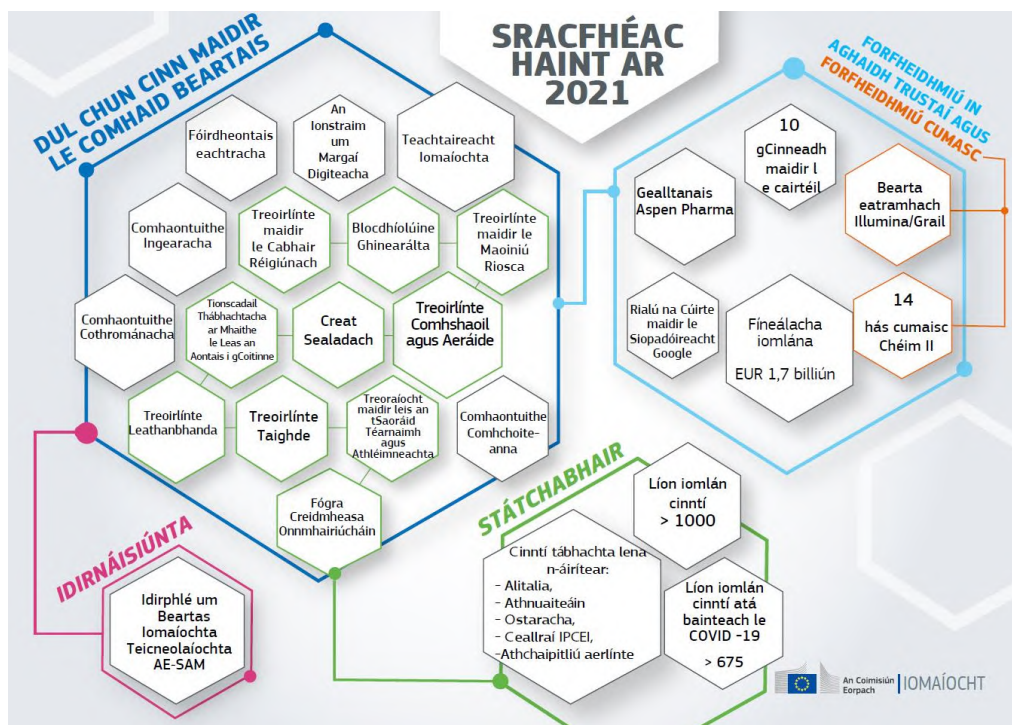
SRACFHÉAC HAINT AR 2021

DUL CHUN CINN MAIDIR LE COMHAID BEARTAIS

Fóirdheontais eachtracha

An Ionstraim um Margaí Digiteacha

Teachtaireacht Iomaíochta

Comhaontuithe Ingearacha

Treoirlínte maidir le Cabhair Réigiúnach

Blocdhíolúine Ghinearálta

Treoirlínte maidir le Maoiniú Riosca

Comhaontuithe Cothrománacha

Tionscadail Thábhachtacha ar Mhaithe le Leas an Aontais i gCoitinne

Creat Sealadach

Treoirlínte Comhshaoil agus Aeráide

Treoirlínte Leathanbhanda

Treoirlínte Taighde

Treoraíocht maidir leis an tSaoráid Téarnaimh agus Athléimneachta

Comhaontuithe Comhchoite-anna

Fógra Creidmheasa Onnmhairiúcháin

FORFHEIDHMIÚ IN AGHAIDH TRUSTAÍ AGUS FORFHEIDHMIÚ CUMASC

Gealltanais Aspen Pharma

10 gCinneadh maidir l e cairtéil

Bearta eatramhach Illumina/Grail

Rialú na Cúirte maidir le Siopadóireacht Google

Fíneálacha iomlána EUR 1,7 billiún

14 hás cumaisc Chéim II

IDIRNÁISIÚNTA

Idirphlé um Beartas Iomaíochta Teicneolaíochta AE-SAM

STÁTCHABHAIR

Líon iomlán cinntí > 1000

Cinntí tábhachta lena n-áirítear:
- Alitalia,
- Athnuaiteáin
- Ostaracha,
- Ceallraí IPCEI,
-Athchaipitliú aerlínte

Líon iomlán cinntí atá bainteach le COVID -19
> 675

An Coimisiún Eorpach | IOMAÍOCHT